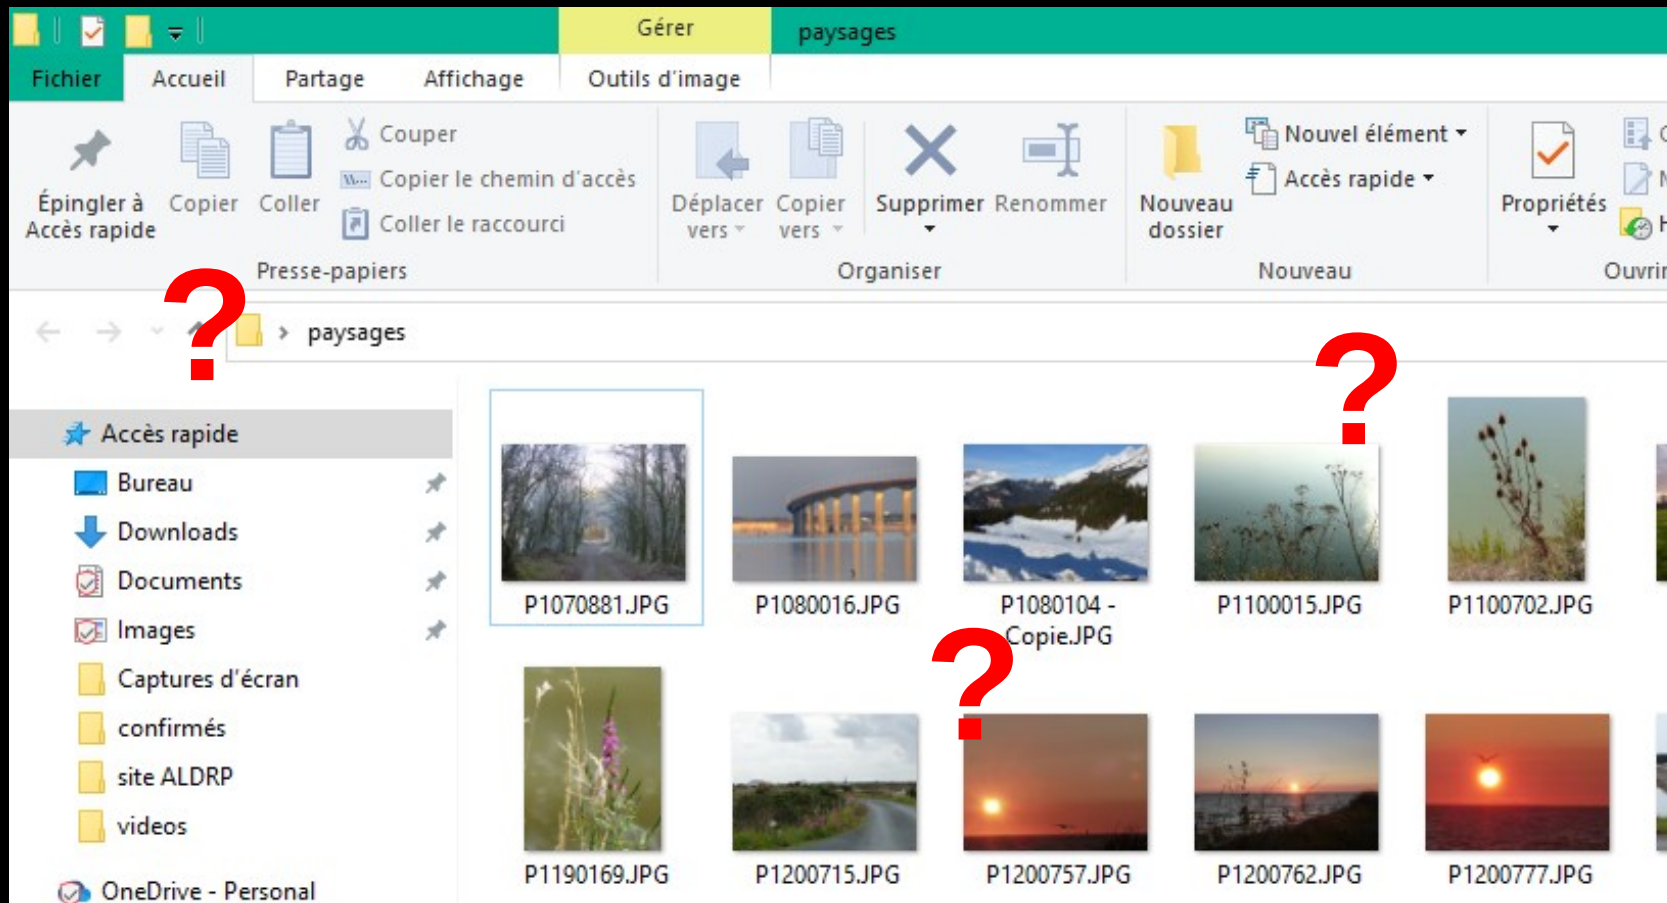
Gérer paysages

Fichier Accueil Partage Affichage Outils d'image

Épingler à Accès rapide
Copier
Coller
Couper
Copier le chemin d'accès
Coller le raccourci
Presse-papiers

Déplacer vers
Copier vers
Supprimer
Renommer
Organiser

Nouveau dossier
Nouvel élément
Accès rapide
Nouveau

Propriétés
Ouvrir

?

paysages

?

Accès rapide
Bureau
Downloads
Documents
Images
Captures d'écran
confirmés
site ALDRP
videos
OneDrive - Personal

P1070881.JPG
P1080016.JPG
P1080104 - Copie.JPG
P1100015.JPG
P1100702.JPG

?

P1190169.JPG
P1200715.JPG
P1200757.JPG
P1200762.JPG
P1200777.JPG